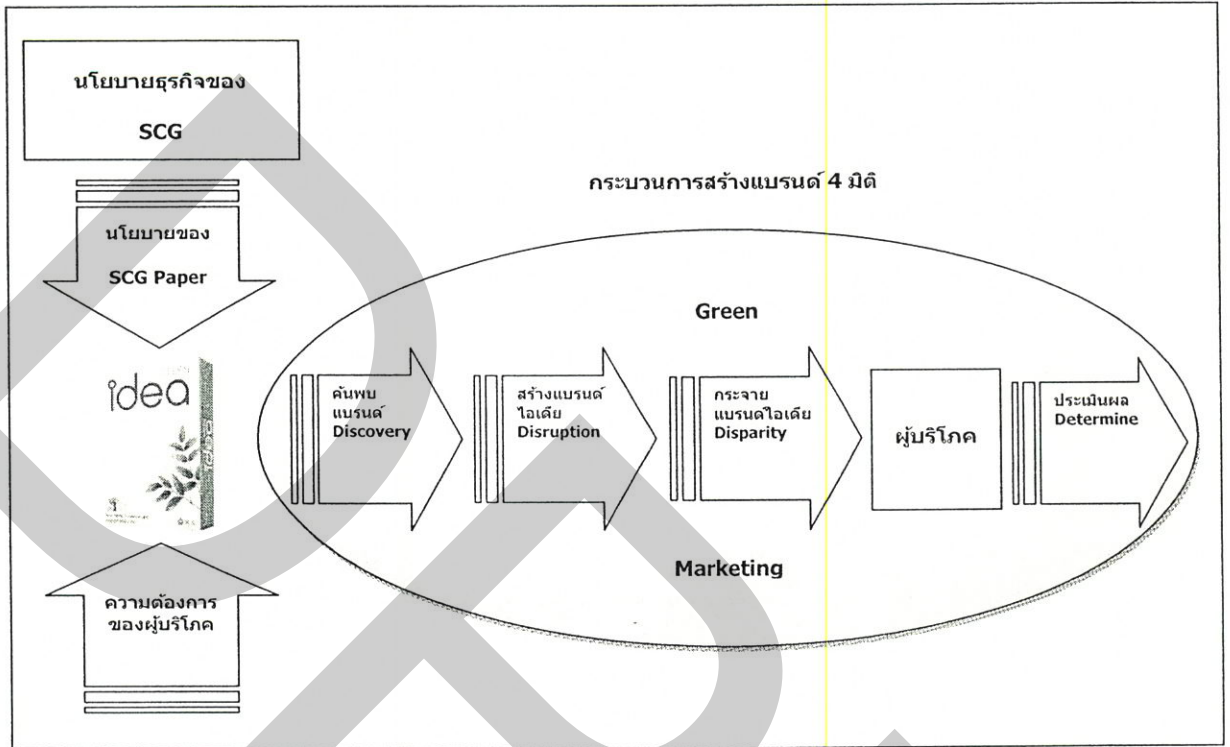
นโยบายธุรกิจของ SCG

นโยบายของ SCG Paper

idea

ความต้องการของผู้บริโภค

กระบวนการสร้างแบรนด์ 4 มิติ

Green

ค้นพบแบรนด์ Discovery

สร้างแบรนด์ไอเดีย Disruption

กระจายแบรนดไอเดีย Disparity

ผู้บริโภค

ประเมินผล Determine

Marketing